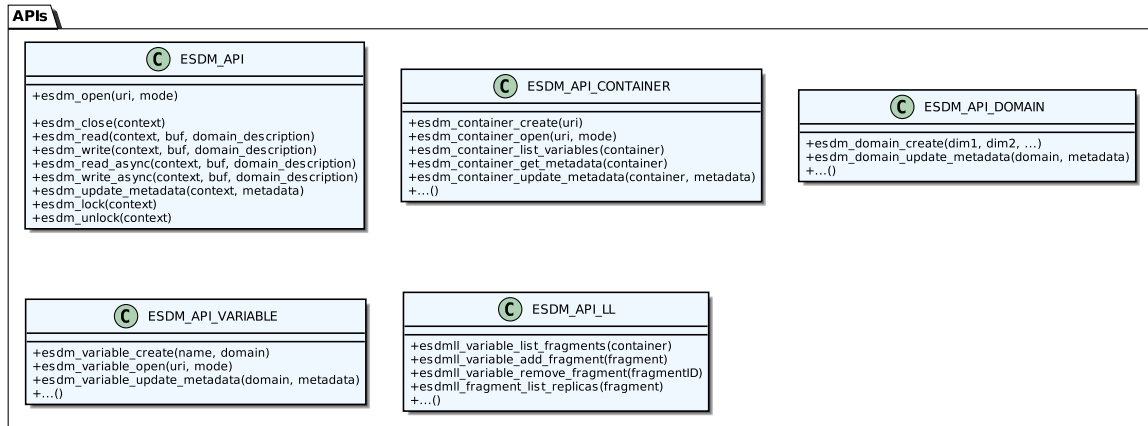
APIs

C ESDM_API

+esdm_open(uri, mode)

+esdm_close(context)
+esdm_read(context, buf, domain_description)
+esdm_write(context, buf, domain_description)
+esdm_read_async(context, buf, domain_description)
+esdm_write_async(context, buf, domain_description)
+esdm_update_metadata(context, metadata)
+esdm_lock(context)
+esdm_unlock(context)

C ESDM_API_CONTAINER

+esdm_container_create(uri)
+esdm_container_open(uri, mode)
+esdm_container_list_variables(container)
+esdm_container_get_metadata(container)
+esdm_container_update_metadata(container, metadata)
+...()

C ESDM_API_DOMAIN

+esdm_domain_create(dim1, dim2, ...)
+esdm_domain_update_metadata(domain, metadata)
+...()

C ESDM_API_VARIABLE

+esdm_variable_create(name, domain)
+esdm_variable_open(uri, mode)
+esdm_variable_update_metadata(domain, metadata)
+...()

C ESDM_API_LL

+esdmll_variable_list_fragments(container)
+esdmll_variable_add_fragment(fragment)
+esdmll_variable_remove_fragment(fragmentID)
+esdmll_fragment_list_replicas(fragment)
+...()